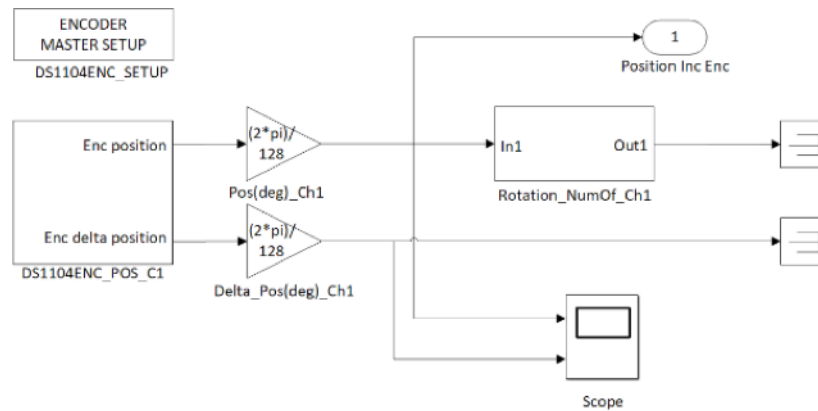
ENCODER MASTER SETUP
DS1104ENC_SETUP

1
Position Inc Enc

Enc position
Enc delta position
DS1104ENC_POS_C1

(2*pi)/ 128
Pos(deg)_Ch1

(2*pi)/ 128
Delta_Pos(deg)_Ch1

In1
Out1
Rotation_NumOf_Ch1

Scope